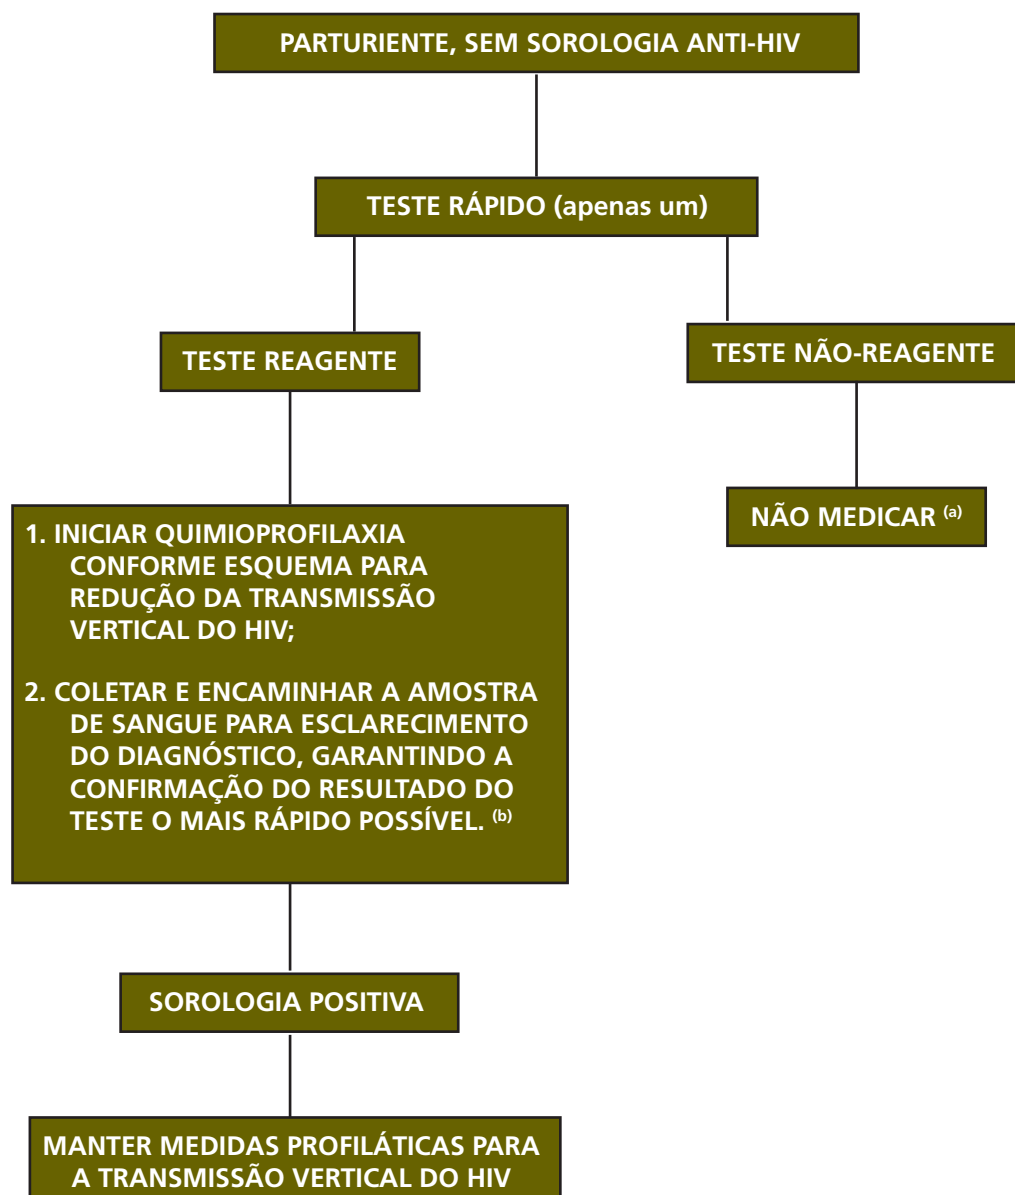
PARTURIENTE, SEM SOROLOGIA ANTI-HIV

TESTE RÁPIDO (apenas um)

TESTE REAGENTE

TESTE NÃO-REAGENTE

NÃO MEDICAR $^{(a)}$

1. INICIAR QUIMIOPROFILAXIA CONFORME ESQUEMA PARA REDUÇÃO DA TRANSMISSÃO VERTICAL DO HIV;

2. COLETAR E ENCAMINHAR A AMOSTRA DE SANGUE PARA ESCLARECIMENTO DO DIAGNÓSTICO, GARANTINDO A CONFIRMAÇÃO DO RESULTADO DO TESTE O MAIS RÁPIDO POSSÍVEL. $^{(b)}$

SOROLOGIA POSITIVA

MANTER MEDIDAS PROFILÁTICAS PARA A TRANSMISSÃO VERTICAL DO HIV